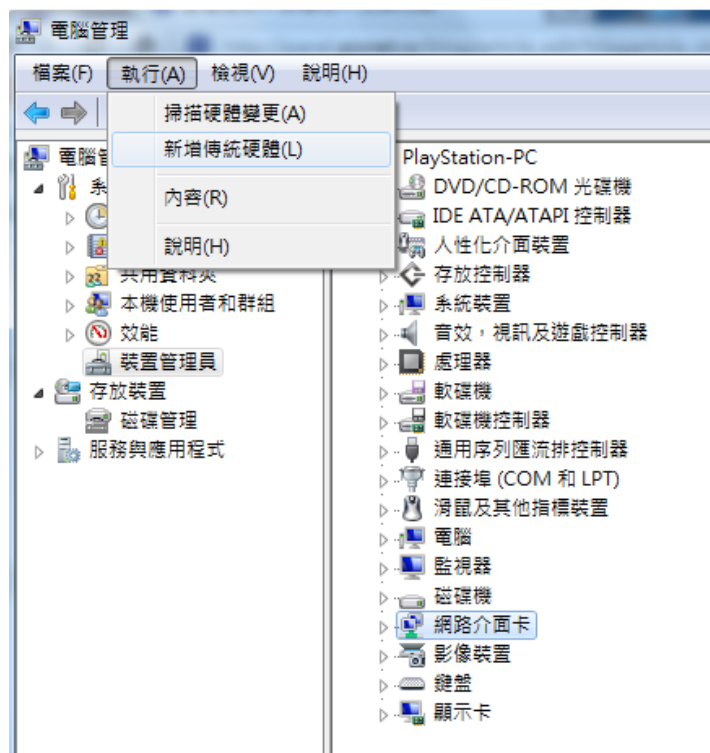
電腦管理

檔案(F) 執行(A) 檢視(V) 說明(H)

掃描硬體變更(A)
新增傳統硬體(L)
內容(R)
說明(H)

電腦管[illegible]
系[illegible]
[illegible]
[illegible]
共用資料夾
本機使用者和群組
效能
裝置管理員
存放裝置
磁碟管理
服務與應用程式

PlayStation-PC
DVD/CD-ROM 光碟機
IDE ATA/ATAPI 控制器
人性化介面裝置
存放控制器
系統裝置
音效，視訊及遊戲控制器
處理器
軟碟機
軟碟機控制器
通用序列匯流排控制器
連接埠 (COM 和 LPT)
滑鼠及其他指標裝置
電腦
監視器
磁碟機
網路介面卡
影像裝置
鍵盤
顯示卡